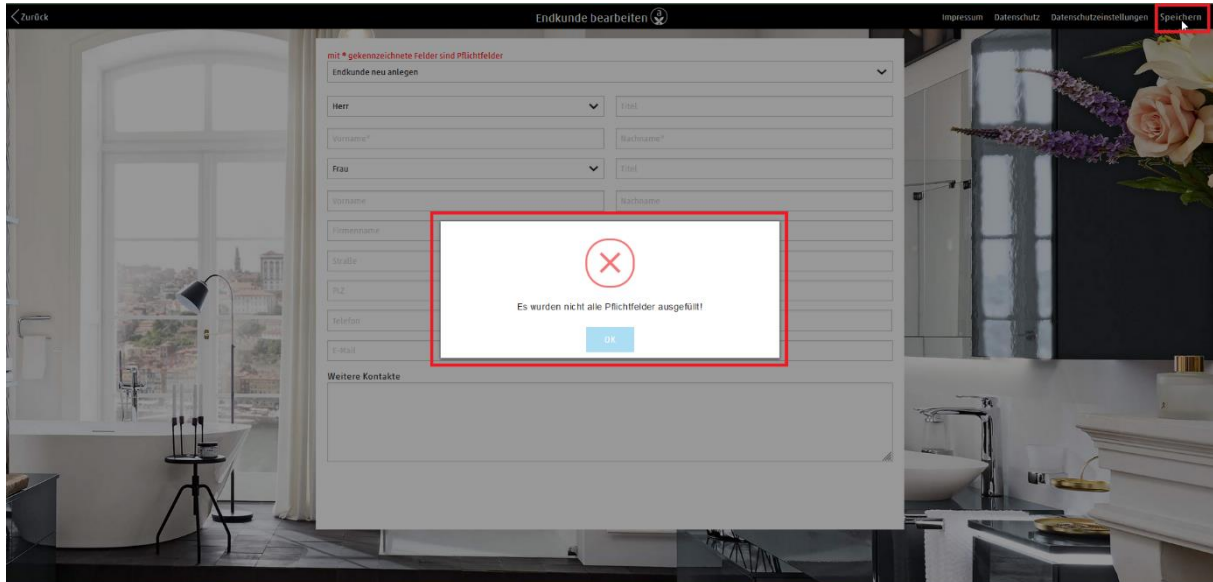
Zurück

Endkunde bearbeiten

Impressum Datenschutz Datenschutzeinstellungen Speichern

mit * gekennzeichnete Felder sind Pflichtfelder

Endkunde neu anlegen

Herr

Titel

Vorname*

Nachname*

Frau

Titel

Vorname

Nachname

Firmenname

Straße

PLZ

Telefon

E-Mail

Weitere Kontakte

Es wurden nicht alle Pflichtfelder ausgefüllt!

OK